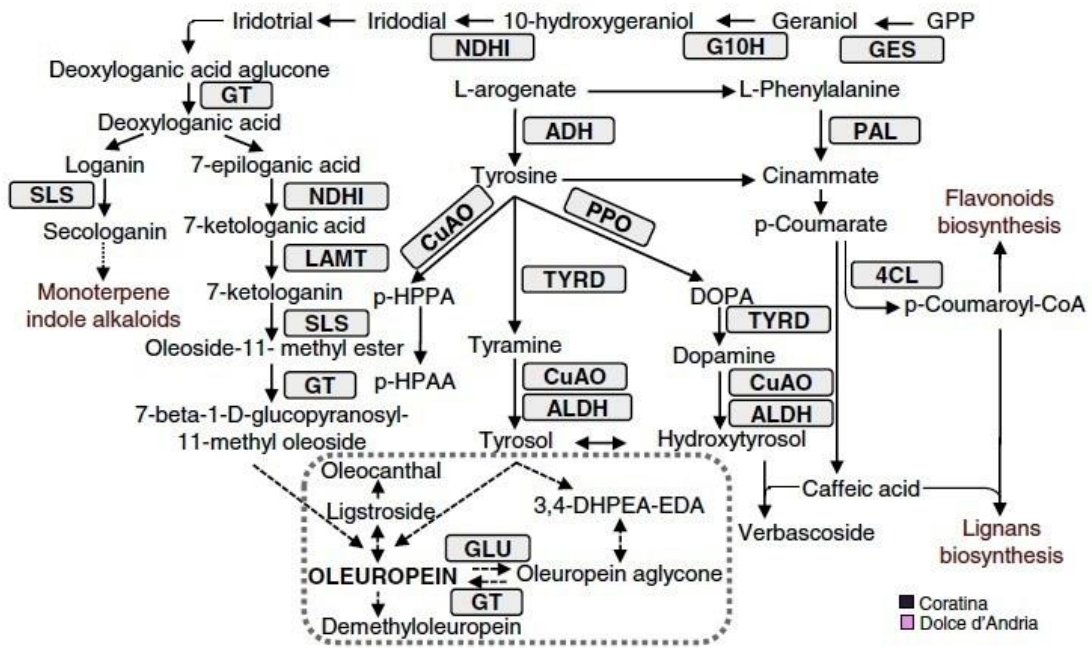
Iridotrial
Iridodial
10-hydroxygeraniol
Geraniol
GPP
NDHI
G10H
GES
Deoxyloganic acid aglucone
GT
Deoxyloganic acid
L-arogenate
L-Phenylalanine
ADH
PAL
Loganin
7-epiloganic acid
SLS
NDHI
Tyrosine
Cinammate
Secologanin
7-ketologanic acid
CuAO
PPO
p-Coumarate
Flavonoids biosynthesis
LAMT
Monoterpene indole alkaloids
7-ketologanin
TYRD
4CL
p-HPPA
DOPA
p-Coumaroyl-CoA
SLS
TYRD
Oleoside-11- methyl ester
Tyramine
Dopamine
GT
p-HPAA
CuAO
CuAO
7-beta-1-D-glucopyranosyl-11-methyl oleoside
ALDH
ALDH
Tyrosol
Hydroxytyrosol
Oleocanthal
Caffeic acid
Ligstroside
3,4-DHPEA-EDA
Verbascoside
Lignans biosynthesis
GLU
OLEUROPEIN
Oleuropein aglycone
GT
Demethyloleuropein
Coratina
Dolce d'Andria